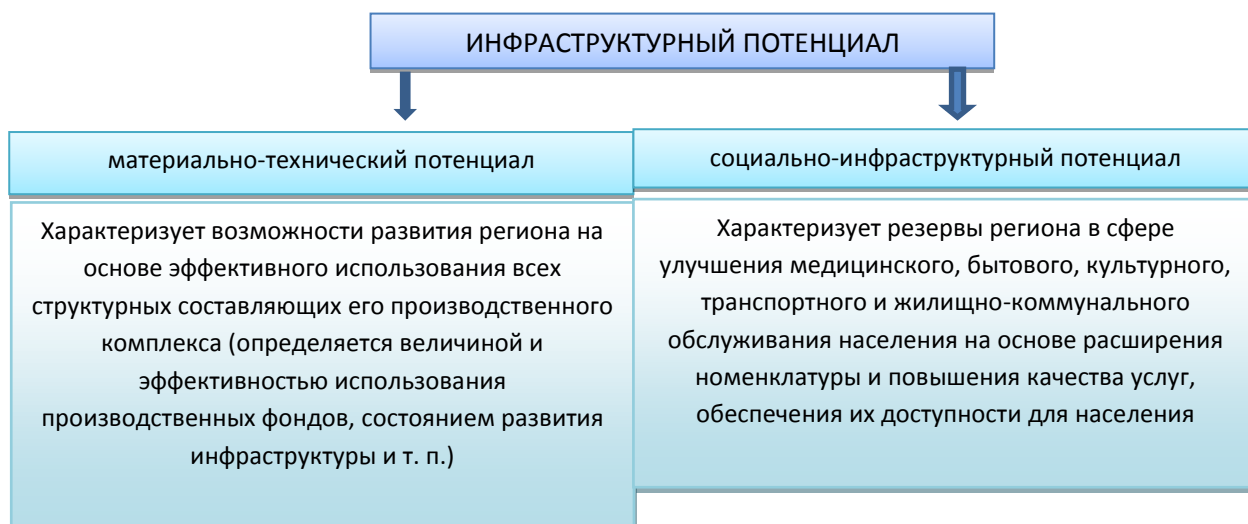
ИНФРАСТРУКТУРНЫЙ ПОТЕНЦИАЛ

материально-технический потенциал

Характеризует возможности развития региона на основе эффективного использования всех структурных составляющих его производственного комплекса (определяется величиной и эффективностью использования производственных фондов, состоянием развития инфраструктуры и т. п.)

социально-инфраструктурный потенциал

Характеризует резервы региона в сфере улучшения медицинского, бытового, культурного, транспортного и жилищно-коммунального обслуживания населения на основе расширения номенклатуры и повышения качества услуг, обеспечения их доступности для населения